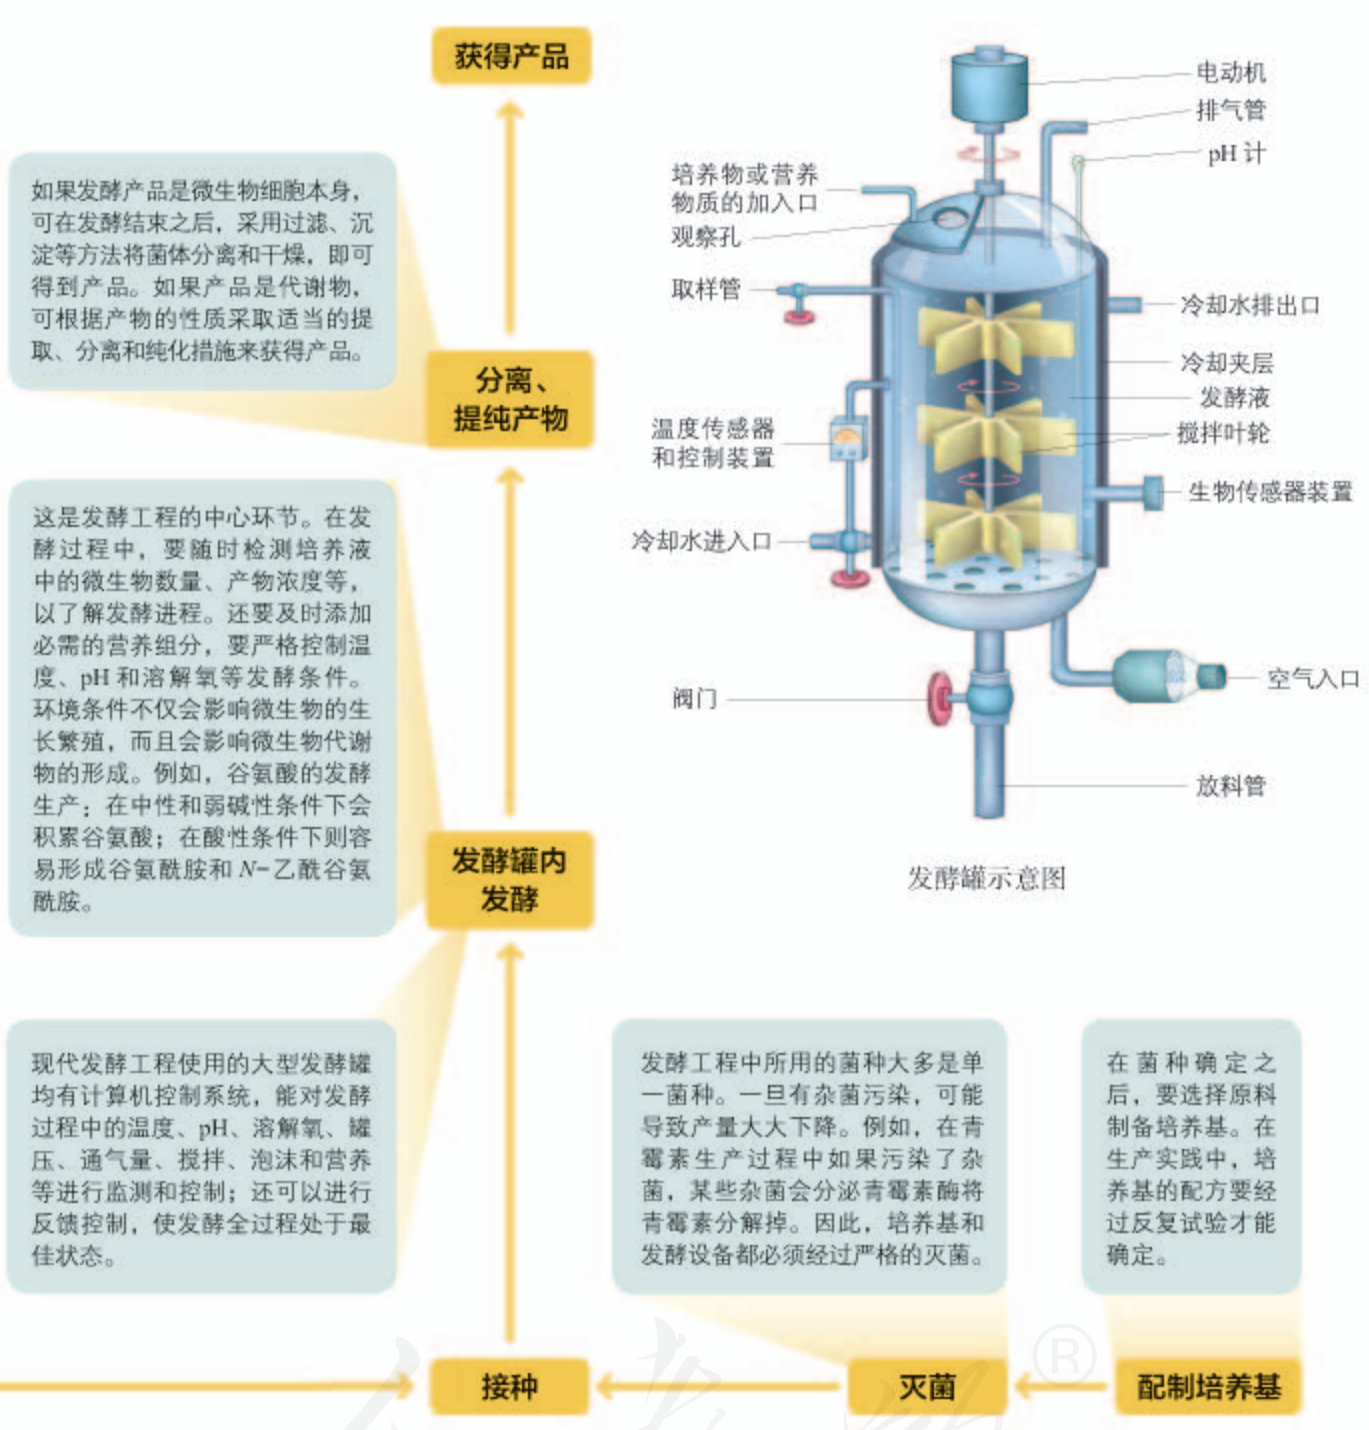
获得产品

如果发酵产品是微生物细胞本身，可在发酵结束之后，采用过滤、沉淀等方法将菌体分离和干燥，即可得到产品。如果产品是代谢物，可根据产物的性质采取适当的提取、分离和纯化措施来获得产品。

分离、提纯产物

这是发酵工程的中心环节。在发酵过程中，要随时检测培养液中的微生物数量、产物浓度等，以了解发酵进程。还要及时添加必需的营养组分，要严格控制温度、pH和溶解氧等发酵条件。环境条件不仅会影响微生物的生长繁殖，而且会影响微生物代谢物的形成。例如，谷氨酸的发酵生产：在中性和弱碱性条件下会积累谷氨酸；在酸性条件下则容易形成谷氨酰胺和$N$-乙酰谷氨酰胺。

发酵罐内发酵

现代发酵工程使用的大型发酵罐均有计算机控制系统，能对发酵过程中的温度、pH、溶解氧、罐压、通气量、搅拌、泡沫和营养等进行监测和控制；还可以进行反馈控制，使发酵全过程处于最佳状态。

电动机
排气管
pH 计
培养物或营养物质的加入口
观察孔
取样管
冷却水排出口
冷却夹层
发酵液
搅拌叶轮
温度传感器和控制装置
生物传感器装置
冷却水进入口
空气入口
阀门
放料管

发酵罐示意图

发酵工程中所用的菌种大多是单一菌种。一旦有杂菌污染，可能导致产量大大下降。例如，在青霉素生产过程中如果污染了杂菌，某些杂菌会分泌青霉素酶将青霉素分解掉。因此，培养基和发酵设备都必须经过严格的灭菌。

在菌种确定之后，要选择原料制备培养基。在生产实践中，培养基的配方要经过反复试验才能确定。

接种
灭菌
配制培养基